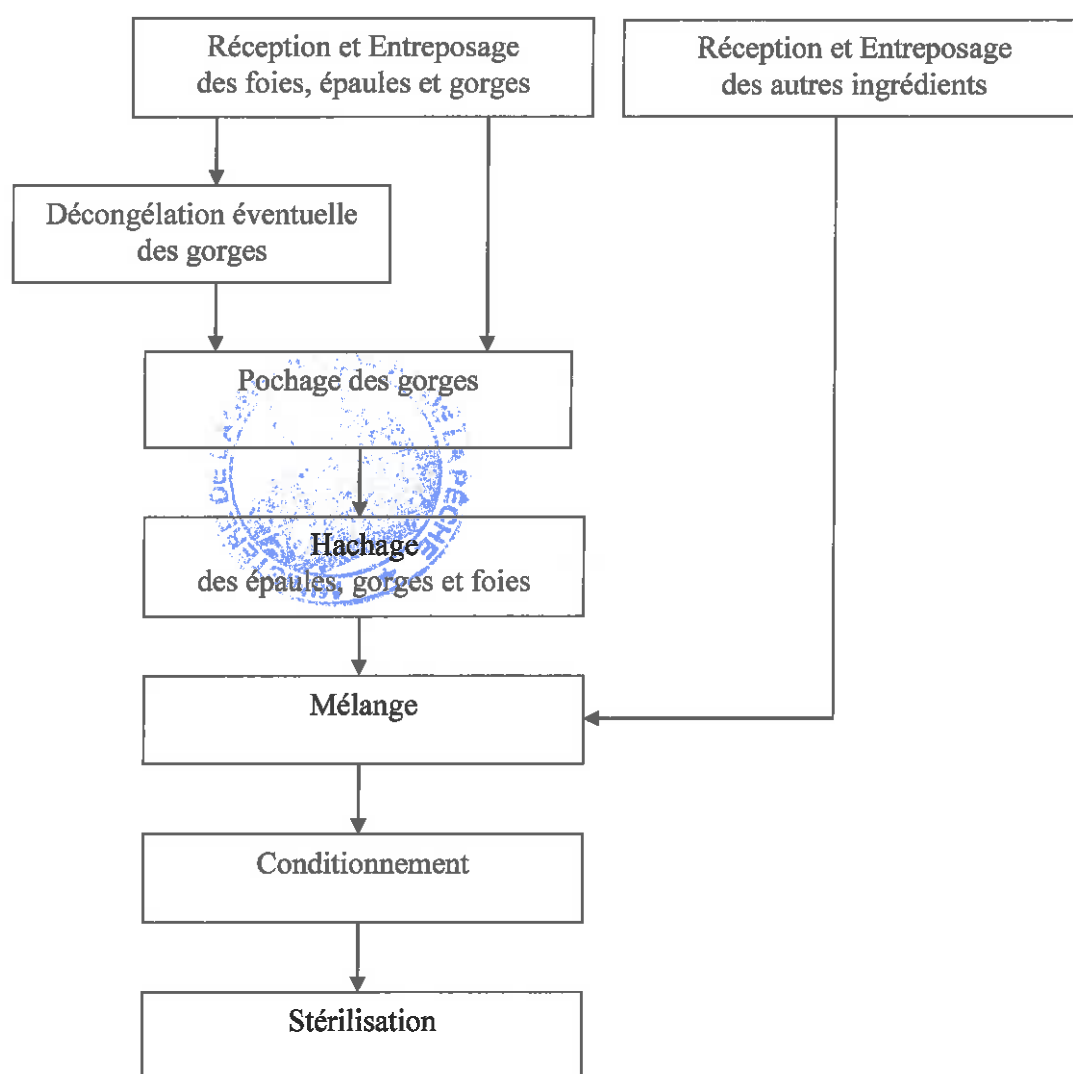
Réception et Entreposage des foies, épaules et gorges

Réception et Entreposage des autres ingrédients

Décongélation éventuelle des gorges

Pochage des gorges

Hachage des épaules, gorges et foies

Mélange

Conditionnement

Stérilisation